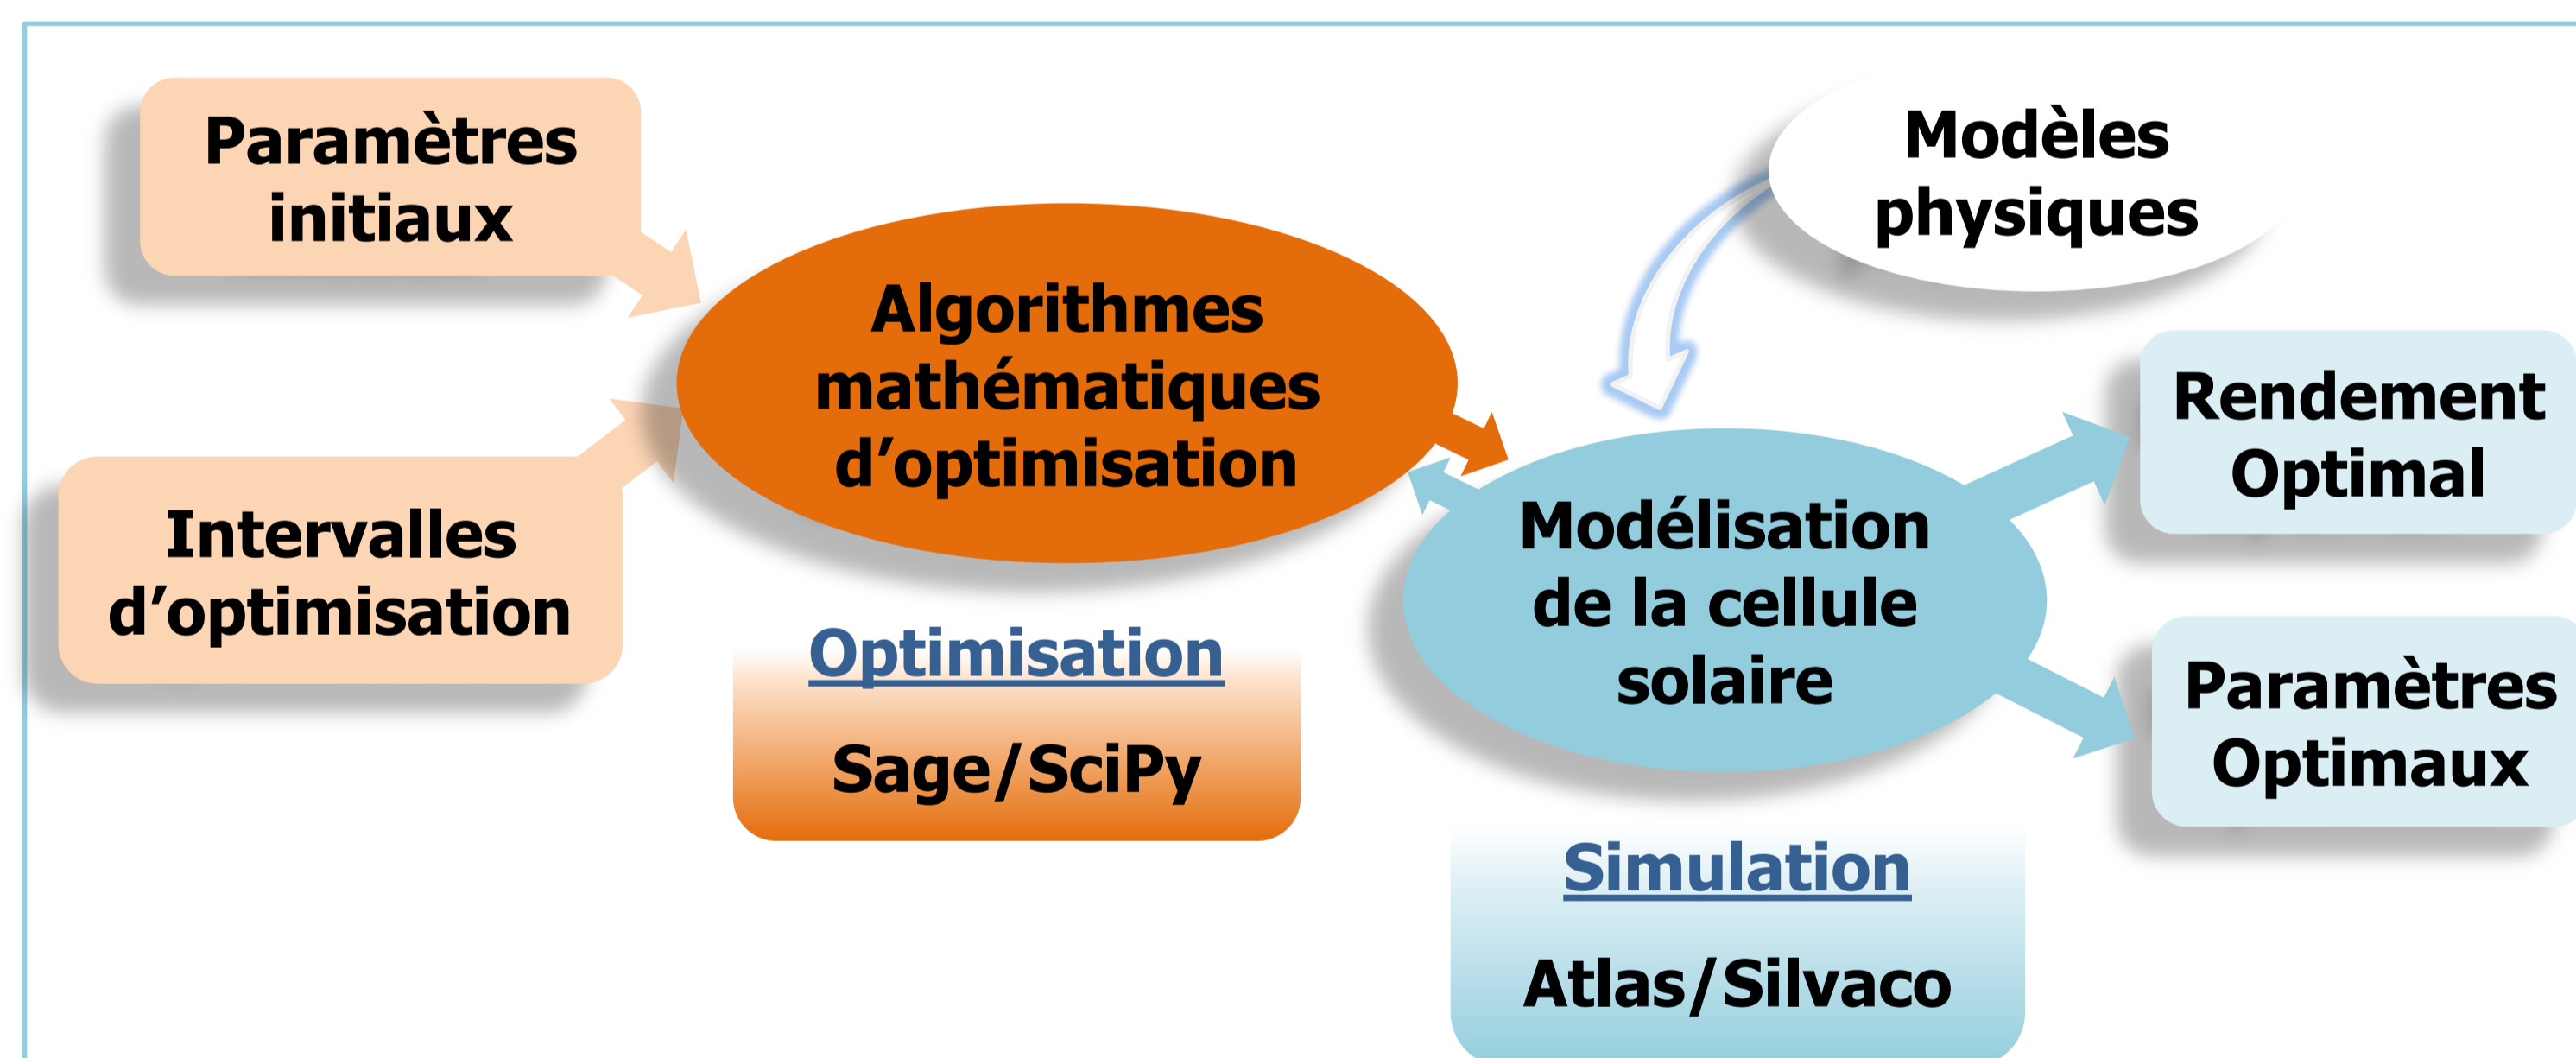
Paramètres initiaux

Intervalles d'optimisation

Algorithmes mathématiques d'optimisation

Optimisation

Sage/SciPy

Modèles physiques

Modélisation de la cellule solaire

Simulation

Atlas/Silvaco

Rendement Optimal

Paramètres Optimaux